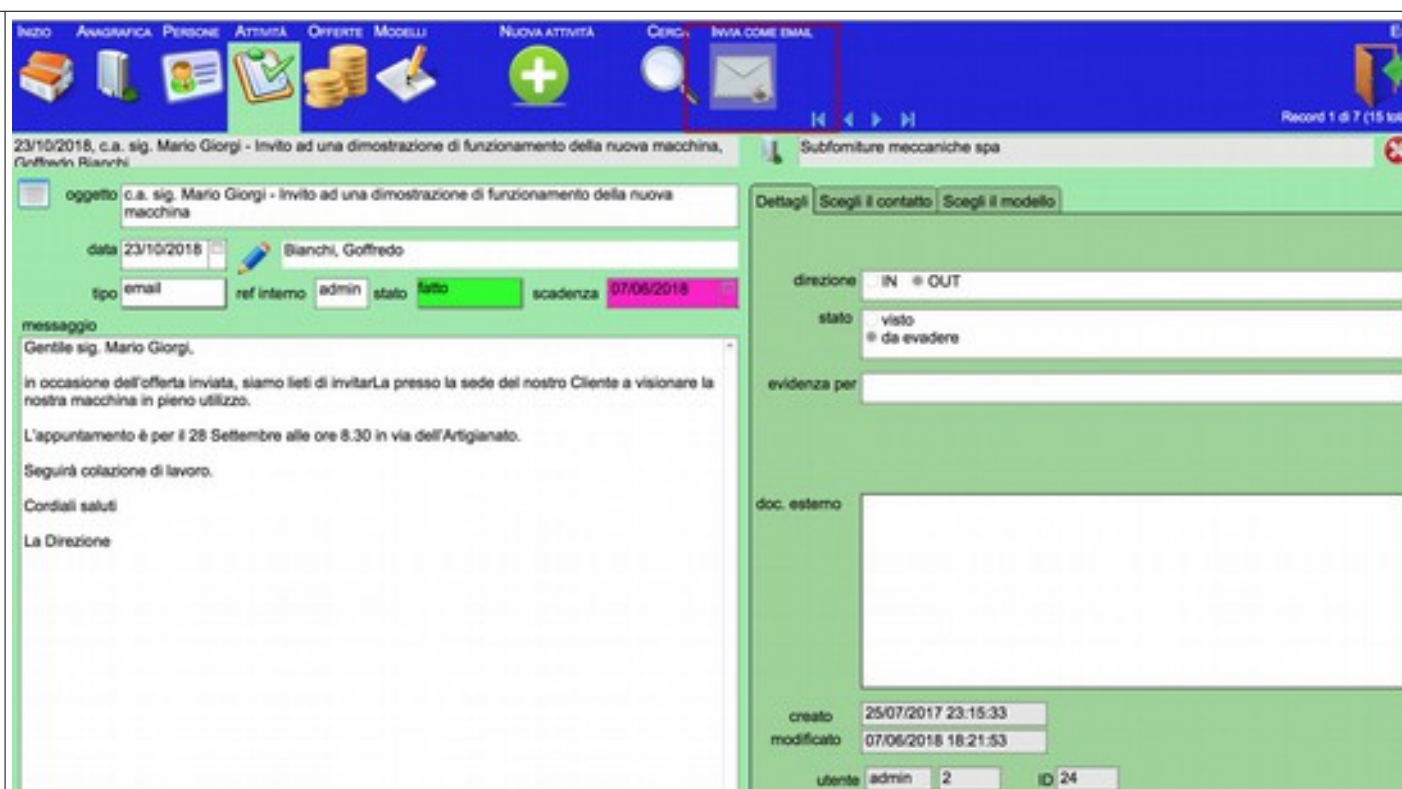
INIZIO ANAGRAFICA PERSONE ATTIVITÀ OFFERTE MODELLI NUOVA ATTIVITÀ CERCA INVIA COME EMAIL

Record 1 di 7 (15 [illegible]

23/10/2018, c.a. sig. Mario Giorgi - Invito ad una dimostrazione di funzionamento della nuova macchina, Goffredo Bianchi

Subforniture meccaniche spa

oggetto c.a. sig. Mario Giorgi - Invito ad una dimostrazione di funzionamento della nuova macchina

data 23/10/2018 Bianchi, Goffredo

tipo email ref interno admin stato fatto scadenza 07/06/2018

messaggio

Gentile sig. Mario Giorgi,

in occasione dell'offerta inviata, siamo lieti di invitarLa presso la sede del nostro Cliente a visionare la nostra macchina in pieno utilizzo.

L'appuntamento è per il 28 Settembre alle ore 8.30 in via dell'Artigianato.

Seguirà colazione di lavoro.

Cordiali saluti

La Direzione

Dettagli | Scegli il contatto | Scegli il modello

direzione IN OUT

stato visto da evadere

evidenza per

doc. esterno

creato 25/07/2017 23:15:33

modificato 07/06/2018 18:21:53

utente admin 2 ID 24